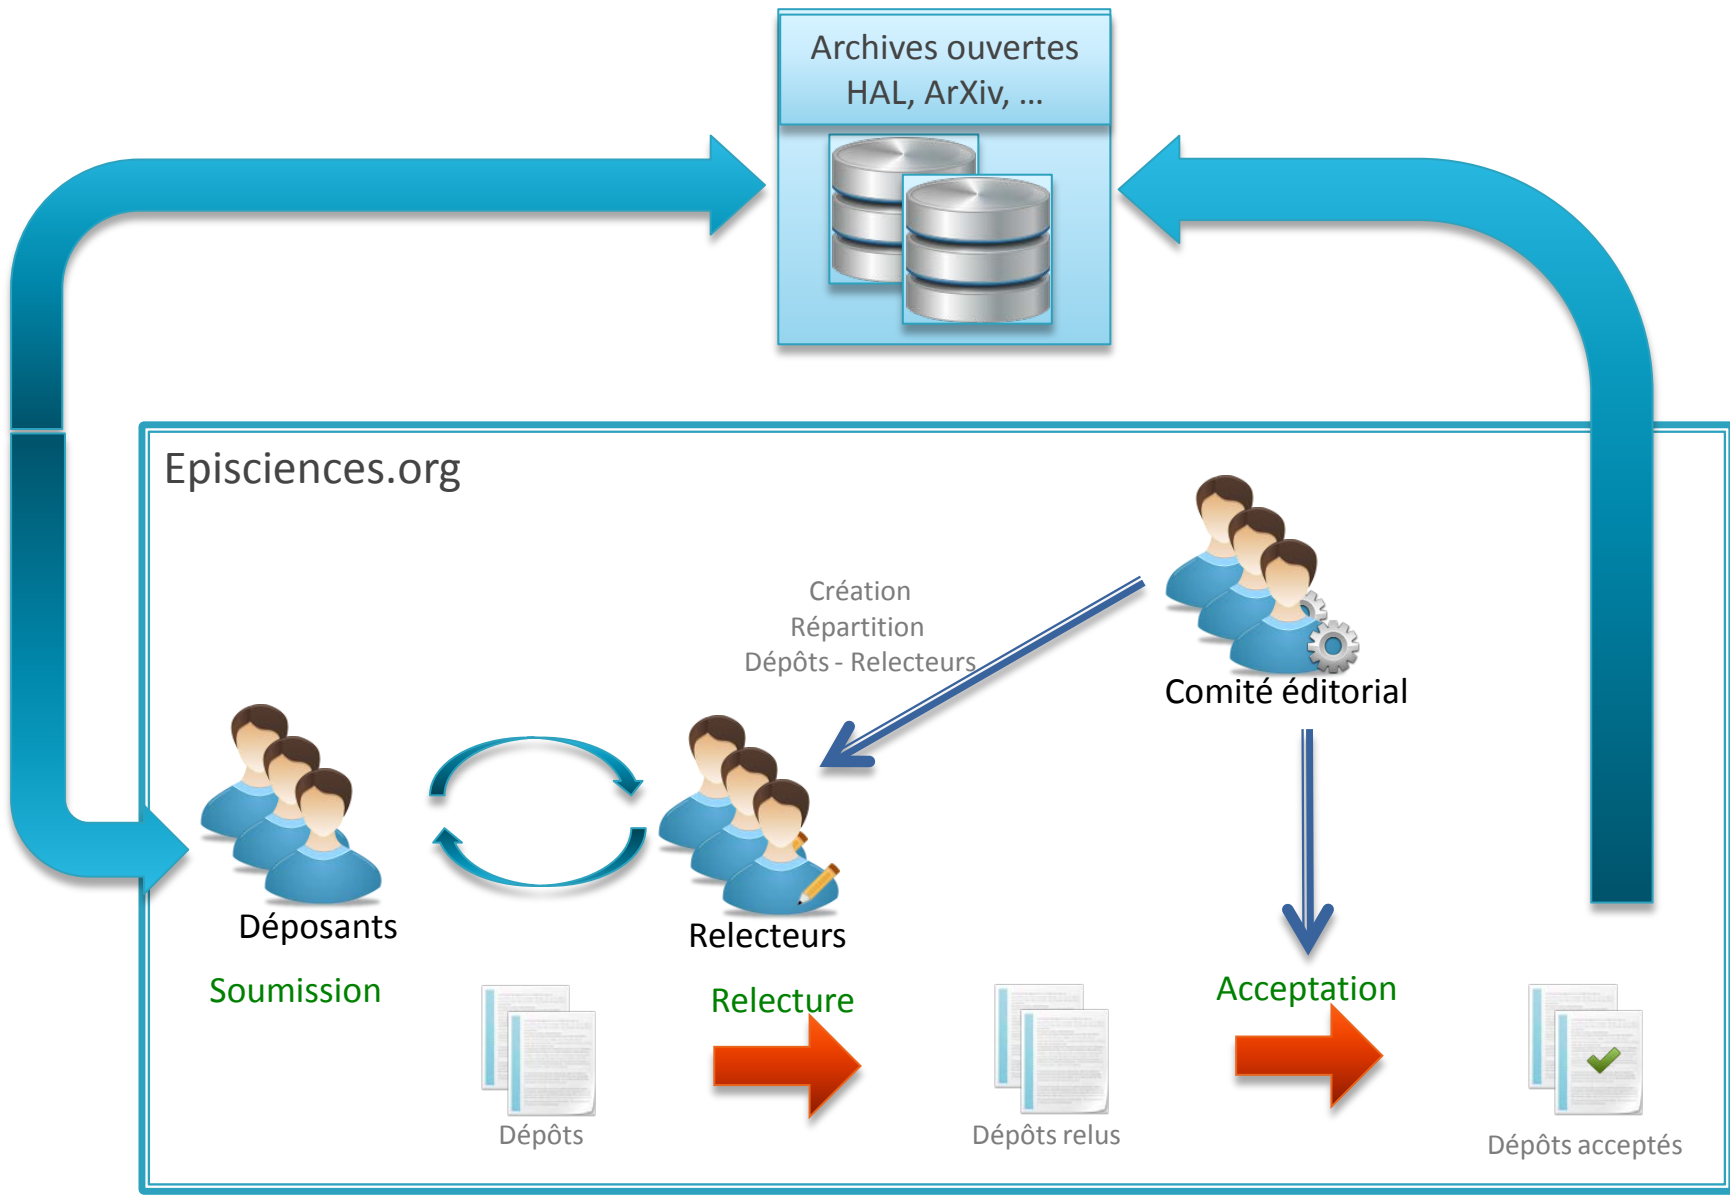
Archives ouvertes
HAL, ArXiv, ...

Episciences.org

Création
Répartition
Dépôts - Relecteurs

Comité éditorial

Déposants

Relecteurs

Soumission

Relecture

Acceptation

Dépôts

Dépôts relus

Dépôts acceptés